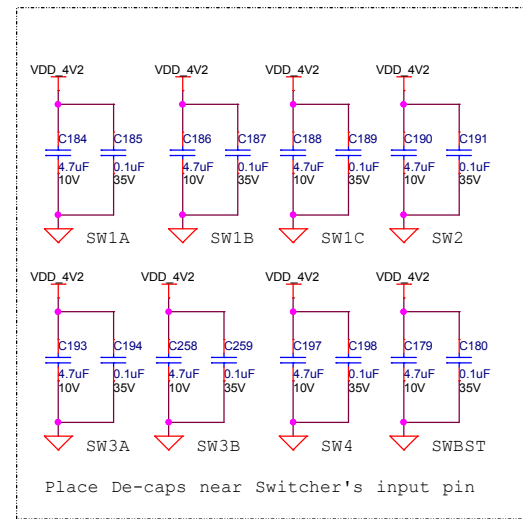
VDD_4V2
C184
4.7uF
10V
C185
0.1uF
35V
SW1A

VDD_4V2
C186
4.7uF
10V
C187
0.1uF
35V
SW1B

VDD_4V2
C188
4.7uF
10V
C189
0.1uF
35V
SW1C

VDD_4V2
C190
4.7uF
10V
C191
0.1uF
35V
SW2

VDD_4V2
C193
4.7uF
10V
C194
0.1uF
35V
SW3A

VDD_4V2
C258
4.7uF
10V
C259
0.1uF
35V
SW3B

VDD_4V2
C197
4.7uF
10V
C198
0.1uF
35V
SW4

VDD_4V2
C179
4.7uF
10V
C180
0.1uF
35V
SWBST

Place De-caps near Switcher's input pin